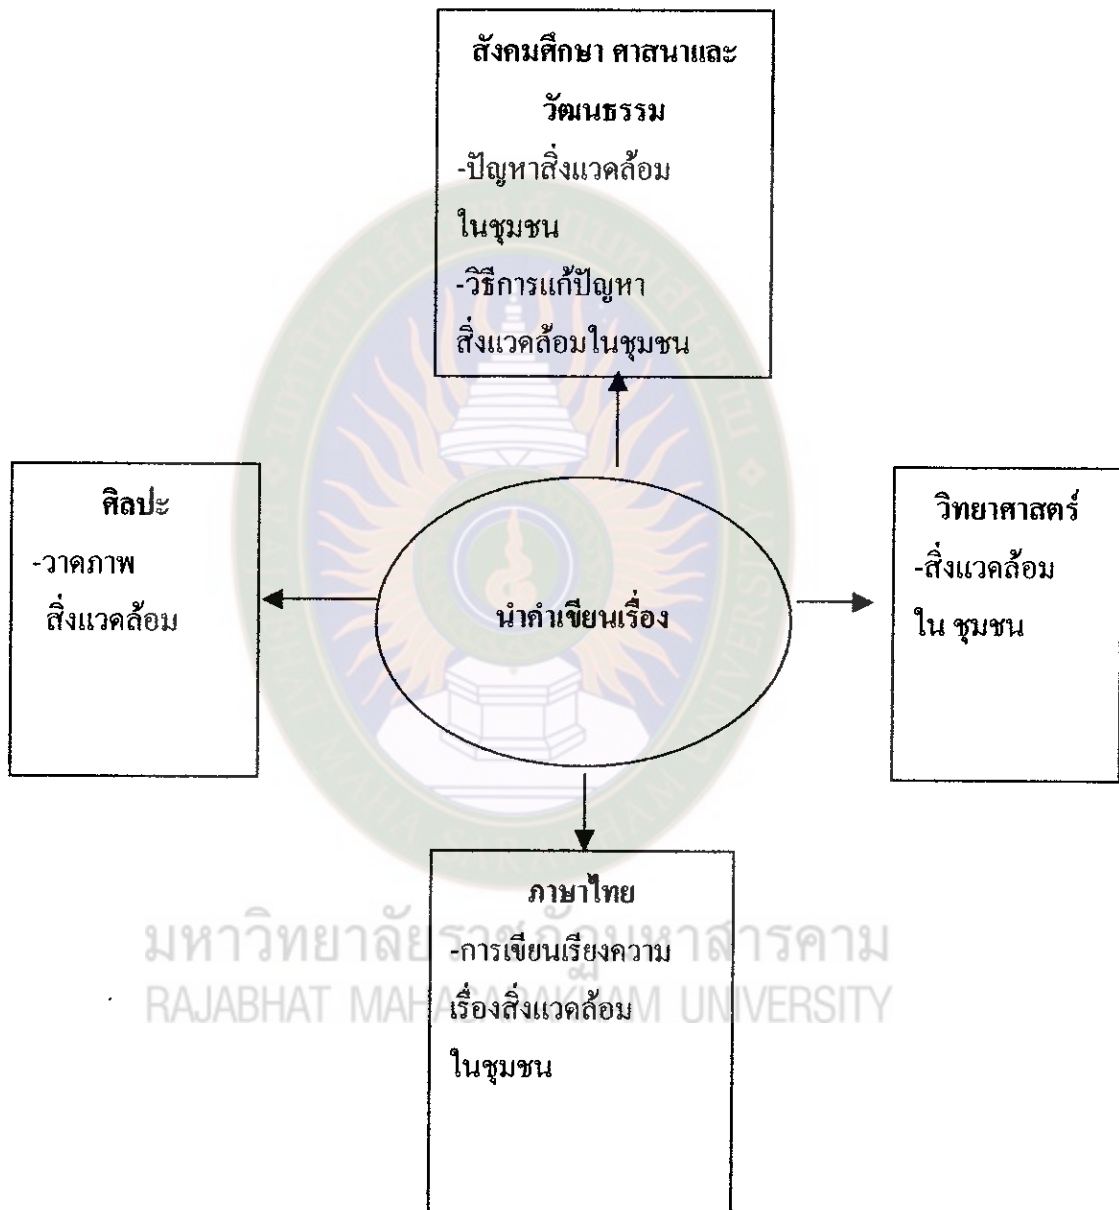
สังคมศึกษา ศาสนาและวัฒนธรรม
-ปัญหาสิ่งแวดล้อมในชุมชน
-วิธีการแก้ปัญหาสิ่งแวดล้อมในชุมชน

ศิลปะ
-วาดภาพสิ่งแวดล้อม

นำคำเขียนเรื่อง

วิทยาศาสตร์
-สิ่งแวดล้อมใน ชุมชน

ภาษาไทย
-การเขียนเรียงความเรื่องสิ่งแวดล้อมในชุมชน

มหาวิทยาลัยราชภัฏมหาสารคาม
RAJABHAT MAHASARAKHAM UNIVERSITY